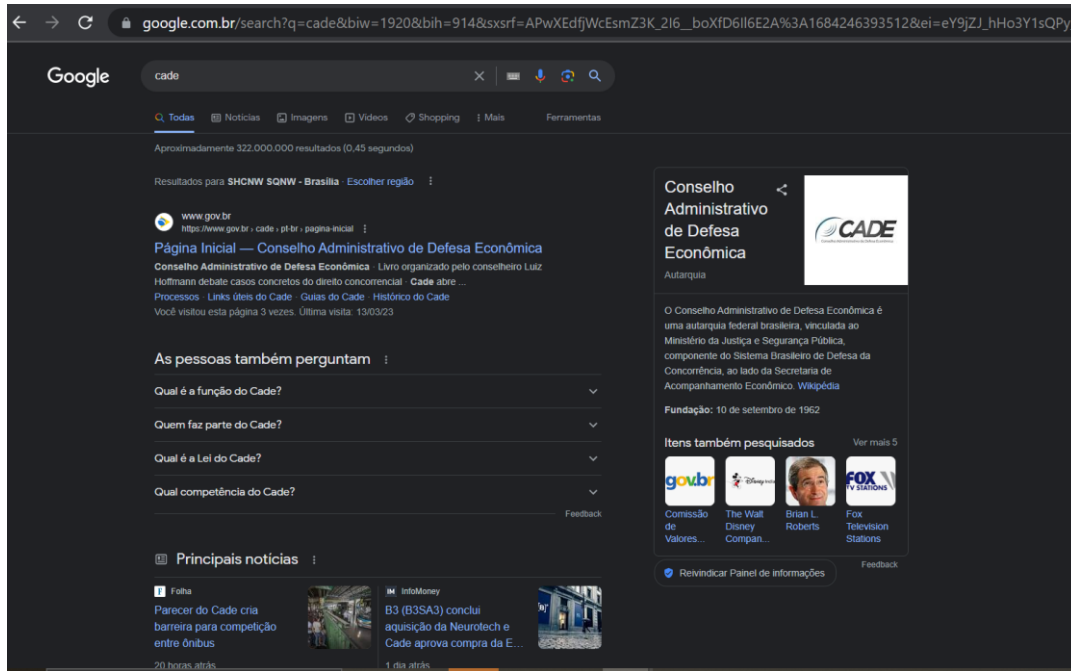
google.com.br/search?q=cade&biw=1920&bih=914&sxsrf=APwXEdfjWcEsmZ3K_2I6__boXfD6lI6E2A%3A1684246393512&ei=eY9jZJ_hHo3Y1sQPy

Google

cade

Todas Notícias Imagens Vídeos Shopping Mais Ferramentas

Aproximadamente 322.000.000 resultados (0,45 segundos)

Resultados para SHCNW SQNW - Brasília · Escolher região

www.gov.br
https://www.gov.br › cade › pt-br › pagina-inicial

Página Inicial — Conselho Administrativo de Defesa Econômica

Conselho Administrativo de Defesa Econômica · Livro organizado pelo conselheiro Luiz Hoffmann debate casos concretos do direito concorrencial · Cade abre ...

Processos · Links úteis do Cade · Guias do Cade · Histórico do Cade

Você visitou esta página 3 vezes. Última visita: 13/03/23

As pessoas também perguntam

Qual é a função do Cade?

Quem faz parte do Cade?

Qual é a Lei do Cade?

Qual competência do Cade?

Feedback

Principais notícias

Folha
Parecer do Cade cria barreira para competição entre ônibus
20 horas atrás

InfoMoney
B3 (B3SA3) conclui aquisição da Neurotech e Cade aprova compra da E...
1 dia atrás

Conselho Administrativo de Defesa Econômica

Autarquia

CADE

O Conselho Administrativo de Defesa Econômica é uma autarquia federal brasileira, vinculada ao Ministério da Justiça e Segurança Pública, componente do Sistema Brasileiro de Defesa da Concorrência, ao lado da Secretaria de Acompanhamento Econômico. Wikipédia

Fundação: 10 de setembro de 1962

Itens também pesquisados

Ver mais 5

gov.br
Comissão de Valores...

The Walt Disney Compan...

Brian L. Roberts

FOX TV STATIONS
Fox Television Stations

Feedback

Reivindicar Painel de informações